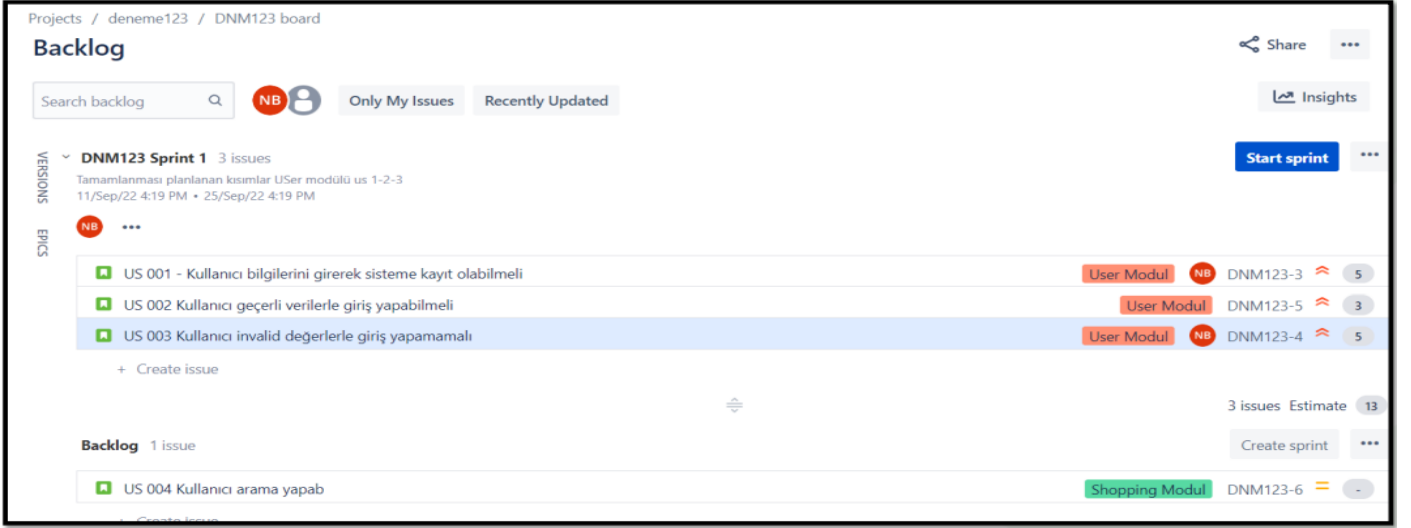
Projects / deneme123 / DNM123 board

Backlog

Share •••

Search backlog

NB

Only My Issues Recently Updated

Insights

VERSIONS

EPICS

DNM123 Sprint 1 3 issues

Tamamlanması planlanan kısımlar USer modülü us 1-2-3
11/Sep/22 4:19 PM • 25/Sep/22 4:19 PM

Start sprint •••

NB •••

| | | | | |
|---|---|---|---|---|
| US 001 - Kullanıcı bilgilerini girerek sisteme kayıt olabilmeli | User Modul | NB | DNM123-3 | 5 |
| US 002 Kullanıcı geçerli verilerle giriş yapabilmeli | User Modul | | DNM123-5 | 3 |
| US 003 Kullanıcı invalid değerlerle giriş yapamamalı | User Modul | NB | DNM123-4 | 5 |

+ Create issue

3 issues Estimate 13

Backlog 1 issue

Create sprint •••

| | | | |
|---|---|---|---|
| US 004 Kullanıcı arama yapab | Shopping Modul | DNM123-6 | - |

+ Create issue